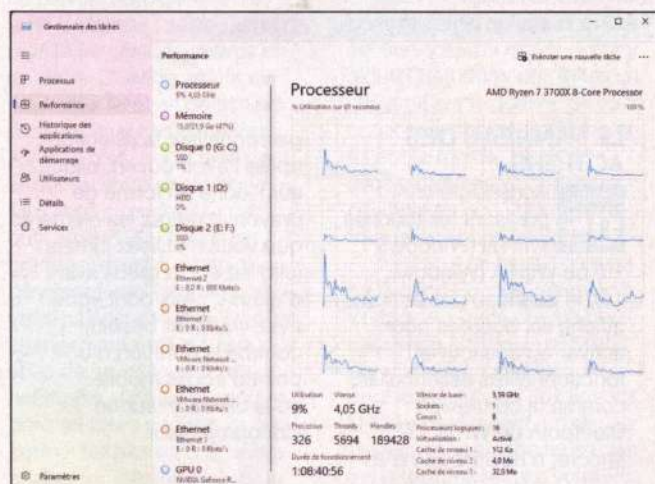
Gestionnaire des tâches

Processus
Performance
Historique des applications
Applications de démarrage
Utilisateurs
Détails
Services

Paramètres

Performance

Exécuter une nouvelle tâche

Processeur
9% 4,05 GHz

Mémoire
15,0/31,9 Go (47%)

Disque 0 (G: C:)
SSD
1%

Disque 1 (D:)
HDD
0%

Disque 2 (E: F:)
SSD
0%

Ethernet
Ethernet 2
E : 0 R : 000 Kbit/s

Ethernet
Ethernet 7
E : 0 R : 0 Kbit/s

Ethernet
VMware Network ...
E : 0 R : 0 Kbit/s

Ethernet
VMware Network ...
E : 0 R : 0 Kbit/s

Ethernet
Ethernet 3
E : 0 R : 0 Kbit/s

GPU 0
NVIDIA GeForce R...

Processeur
AMD Ryzen 7 3700X 8-Core Processor
% Utilisation sur 60 secondes
100%

Utilisation
9%
Vitesse
4,05 GHz
Processus
326
Threads
5694
Handles
189428
Durée de fonctionnement
1:08:40:56

Vitesse de base : 3,59 GHz
Sockets : 1
Cœurs : 8
Processeurs logiques : 16
Virtualisation : Activé
Cache de niveau 1 : 512 Ko
Cache de niveau 2 : 4,0 Mo
Cache de niveau 3 : 32,0 Mo